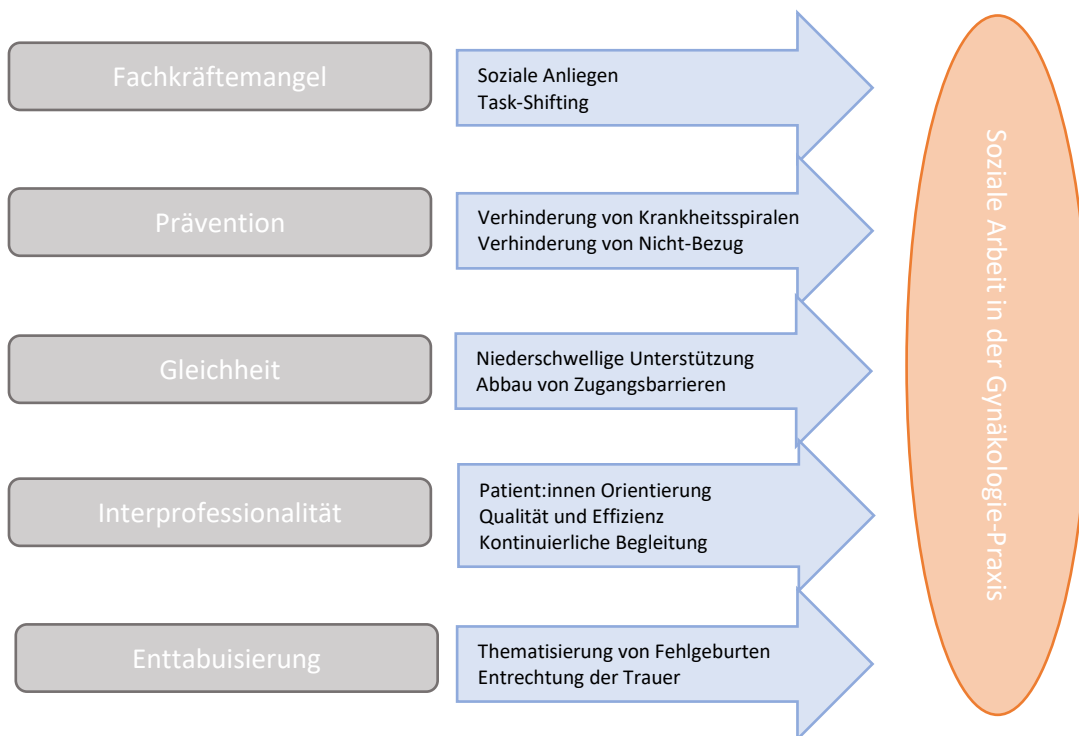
Fachkräftemangel

Soziale Anliegen
Task-Shifting

Prävention

Verhinderung von Krankheitsspiralen
Verhinderung von Nicht-Bezug

Gleichheit

Niederschwellige Unterstützung
Abbau von Zugangsbarrieren

Interprofessionalität

Patient:innen Orientierung
Qualität und Effizienz
Kontinuierliche Begleitung

Enttabuisierung

Thematisierung von Fehlgeburten
Entrechtung der Trauer

Soziale Arbeit in der Gynäkologie-Praxis